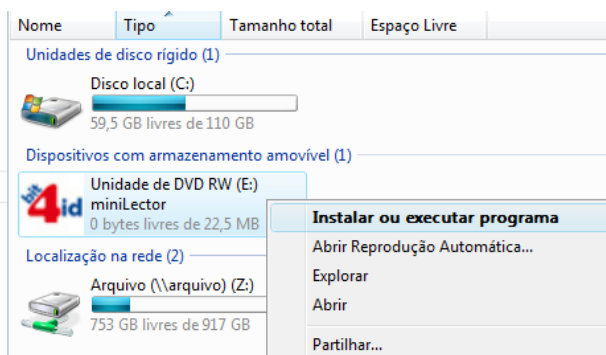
Nome | Tipo | Tamanho total | Espaço Livre

Unidades de disco rígido (1)

Disco local (C:)
59,5 GB livres de 110 GB

Dispositivos com armazenamento amovível (1)

4id
Unidade de DVD RW (E:)
miniLector
0 bytes livres de 22,5 MB

Instalar ou executar programa
Abrir Reprodução Automática...
Explorar
Abrir
Partilhar...

Localização na rede (2)

Arquivo (\\arquivo) (Z:)
753 GB livres de 917 GB